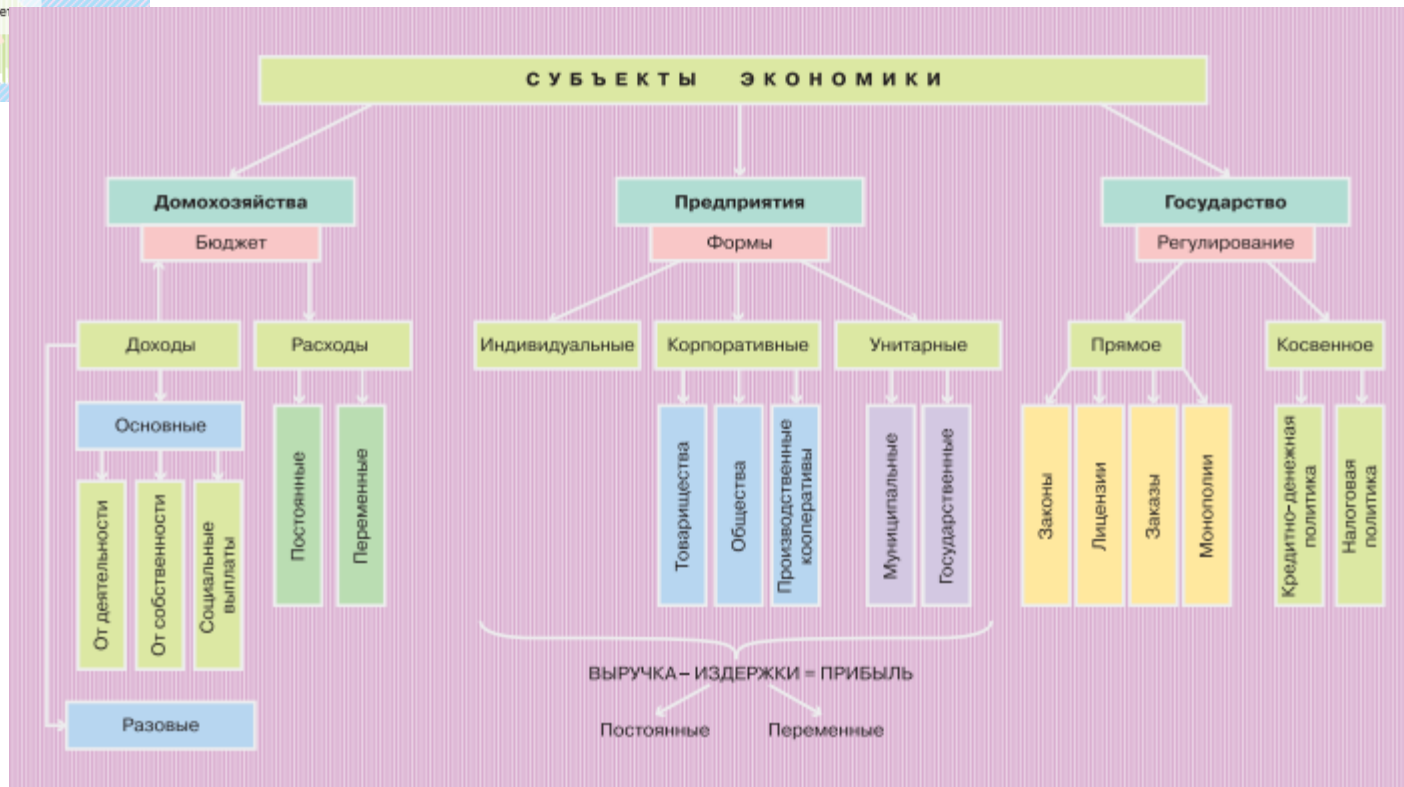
СУБЪЕКТЫ ЭКОНОМИКИ

Домохозяйства
Бюджет
Доходы
Расходы
Основные
От деятельности
От собственности
Социальные выплаты
Разовые
Постоянные
Переменные

Предприятия
Формы
Индивидуальные
Корпоративные
Унитарные
Товарищества
Общества
Производственные кооперативы
Муниципальные
Государственные
ВЫРУЧКА – ИЗДЕРЖКИ = ПРИБЫЛЬ
Постоянные
Переменные

Государство
Регулирование
Прямое
Косвенное
Законы
Лицензии
Заказы
Монополии
Кредитно-денежная политика
Налоговая политика